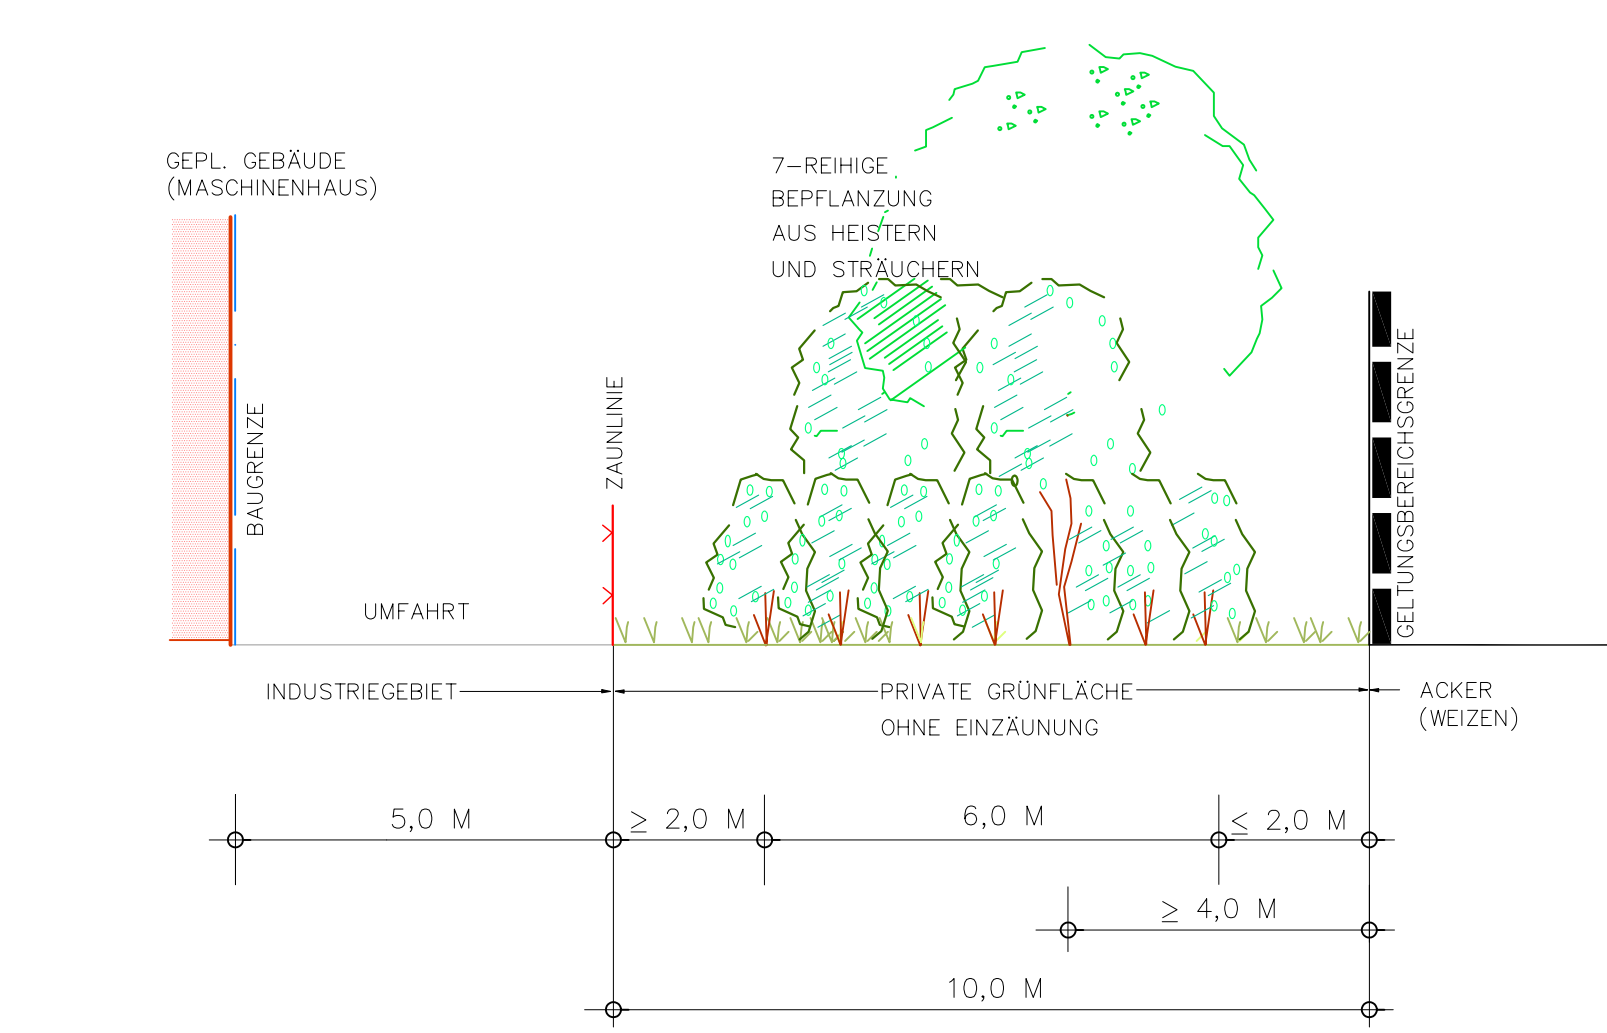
GEPL. GEBÄUDE
(MASCHINENHAUS)

7–REIHIGE
BEPFLANZUNG
AUS HEISTERN
UND STRÄUCHERN

BAUGRENZE

ZAUNLINIE

GELTUNGSBEREICHSGRENZE

UMFAHRT

INDUSTRIEGEBIET

PRIVATE GRÜNFLÄCHE
OHNE EINZÄUNUNG

ACKER
(WEIZEN)

5,0 M

$\geq$ 2,0 M

6,0 M

$\leq$ 2,0 M

$\geq$ 4,0 M

10,0 M